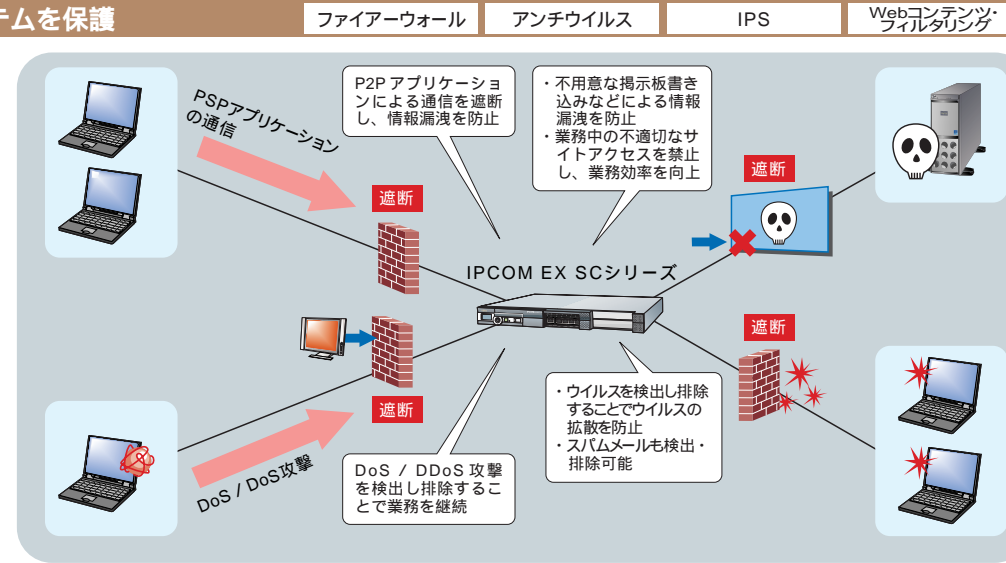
テムを保護

ファイアーウォール

アンチウイルス

IPS

Webコンテンツ・フィルタリング

PSPアプリケーションの通信

P2P アプリケーションによる通信を遮断し、情報漏洩を防止

・不用意な掲示板書き込みなどによる情報漏洩を防止
・業務中の不適切なサイトアクセスを禁止し、業務効率を向上

遮断

遮断

IPCOM EX SCシリーズ

遮断

遮断

・ウイルスを検出し排除することでウイルスの拡散を防止
・スパムメールも検出・排除可能

DoS / DDoS 攻撃を検出し排除することで業務を継続

DoS / DoS攻撃